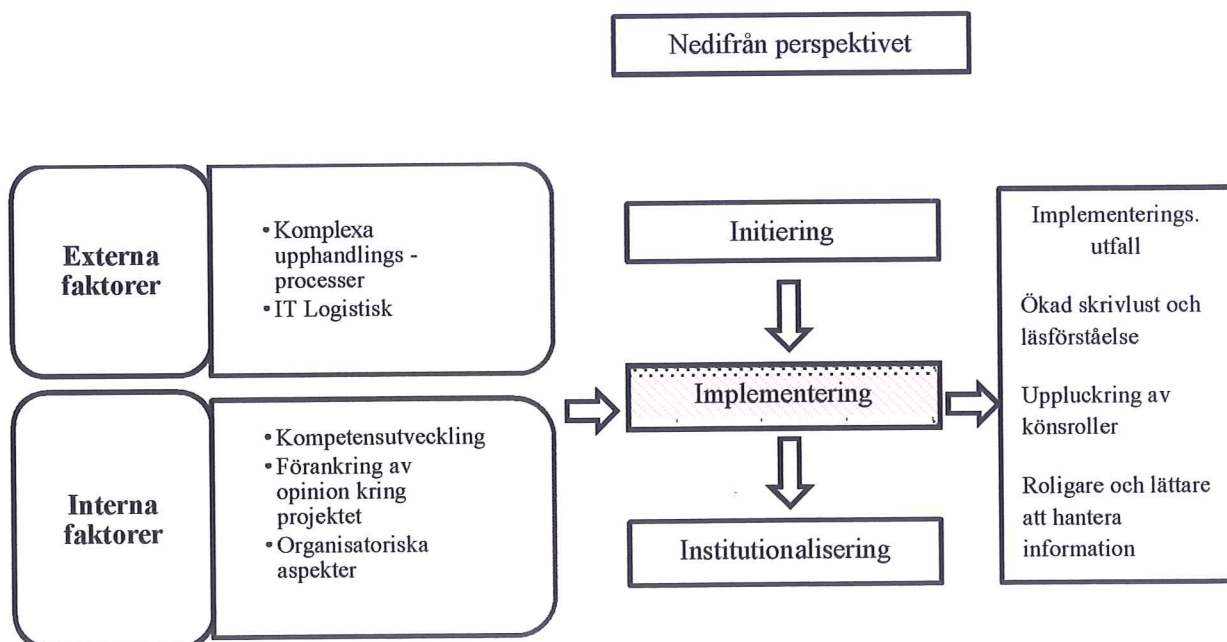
Nedifrån perspektivet

Externa faktorer

• Komplexa upphandlings - processer
• IT Logistisk

Interna faktorer

• Kompetensutveckling
• Förankring av opinion kring projektet
• Organisatoriska aspekter

Initiering

Implementering

Institutionalisering

Implementerings. utfall

Ökad skrivlust och läsförståelse

Uppluckring av könsroller

Roligare och lättare att hantera information